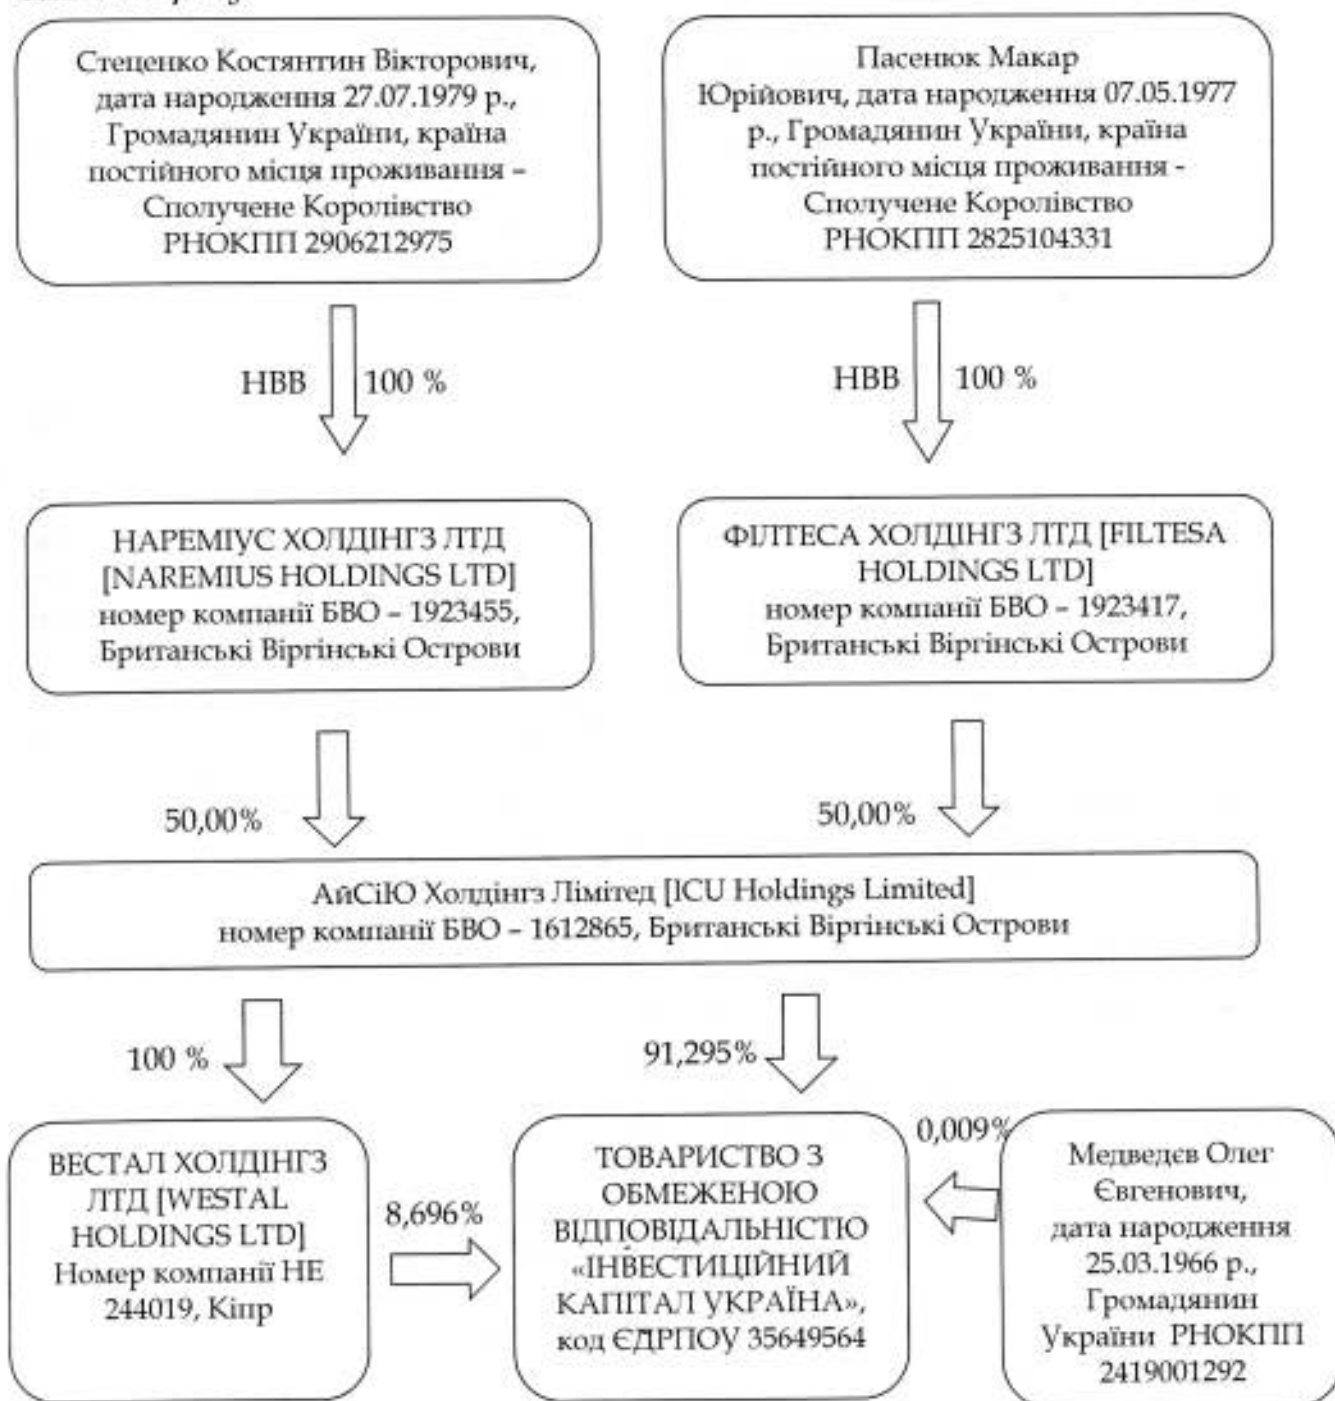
Стеценко Костянтин Вікторович, дата народження 27.07.1979 р., Громадянин України, країна постійного місця проживання – Сполучене Королівство РНОКПП 2906212975

Пасенюк Макар Юрійович, дата народження 07.05.1977 р., Громадянин України, країна постійного місця проживання - Сполучене Королівство РНОКПП 2825104331

НВВ 100 %

НВВ 100 %

НАРЕМІУС ХОЛДІНГЗ ЛТД [NAREMIUS HOLDINGS LTD] номер компанії БВО – 1923455, Британські Віргінські Острови

ФІЛТЕСА ХОЛДІНГЗ ЛТД [FILTESA HOLDINGS LTD] номер компанії БВО – 1923417, Британські Віргінські Острови

50,00%

50,00%

АйСіЮ Холдінгз Лімітед [ICU Holdings Limited] номер компанії БВО – 1612865, Британські Віргінські Острови

100 %

91,295%

ВЕСТАЛ ХОЛДІНГЗ ЛТД [WESTAL HOLDINGS LTD] Номер компанії НЕ 244019, Кіпр

8,696%

ТОВАРИСТВО З ОБМЕЖЕНОЮ ВІДПОВІДАЛЬНІСТЮ «ІНВЕСТИЦІЙНИЙ КАПІТАЛ УКРАЇНА», код ЄДРПОУ 35649564

0,009%

Медведєв Олег Євгенович, дата народження 25.03.1966 р., Громадянин України РНОКПП 2419001292